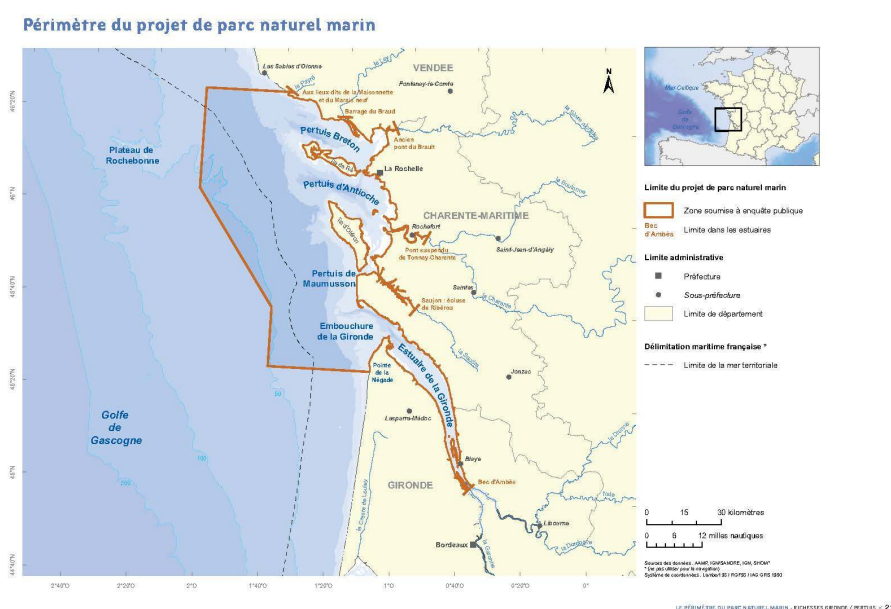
Périmètre du projet de parc naturel marin

VENDEE

Les Sables-d'Olonne

Fontenay-le-Comte

Aux lieux-dits de la Maisonnette et du Marais neuf

Barrage du Braud

Pertuis Breton

Ancien pont du Brault

Plateau de Rochebonne

La Rochelle

Pertuis d'Antioche

CHARENTE-MARITIME

Rochefort

Saint-Jean-d'Angély

Pont suspendu de Tonnay-Charente

Pertuis de Maumusson

Saintes

Saujon : écluse de Ribérou

Embouchure de la Gironde

Estuaire de la Gironde

Pointe de la Négade

Jonzac

Golfe de Gascogne

Lesparre-Médoc

Blaye

GIRONDE

Bec d'Ambès

Libourne

Bordeaux

N

Mer Celtique

Golfe de Gascogne

Limite du projet de parc naturel marin

Zone soumise à enquête publique

Bec d'Ambès Limite dans les estuaires

Limite administrative

Préfecture

Sous-préfecture

Limite de département

Délimitation maritime française *

Limite de la mer territoriale

0 15 30 kilomètres

0 6 12 milles nautiques

Sources des données : AAMP, IGN/SANDRE, IGN, SHOM*
* (ne pas utiliser pour la navigation)
Système de coordonnées : Lambert 93 / RGF93 / IAG GRS 1980

2°40'O 2°20'O 2°O 1°40'O 1°20'O 1°O 0°40'O 0°20'O 0°

46°40'N 46°20'N 46°N 45°40'N 45°20'N 45°N 44°40'N

LE PÉRIMÈTRE DU PARC NATUREL MARIN - RICHESSES GIRONDE / PERTUIS < 2